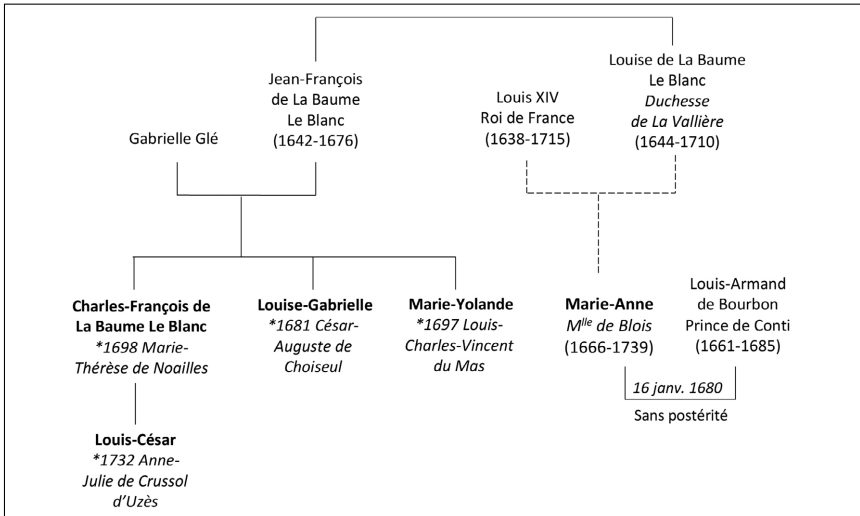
Jean-François de La Baume Le Blanc (1642-1676)

Louise de La Baume Le Blanc *Duchesse de La Vallière* (1644-1710)

Gabrielle Glé

Louis XIV Roi de France (1638-1715)

**Charles-François de La Baume Le Blanc** *\*1698 Marie-Thérèse de Noailles*

**Louise-Gabrielle** *\*1681 César-Auguste de Choiseul*

**Marie-Yolande** *\*1697 Louis-Charles-Vincent du Mas*

**Marie-Anne** *M$^{lle}$ de Blois* (1666-1739)

Louis-Armand de Bourbon Prince de Conti (1661-1685)

*16 janv. 1680*

Sans postérité

**Louis-César** *\*1732 Anne-Julie de Crussol d'Uzès*